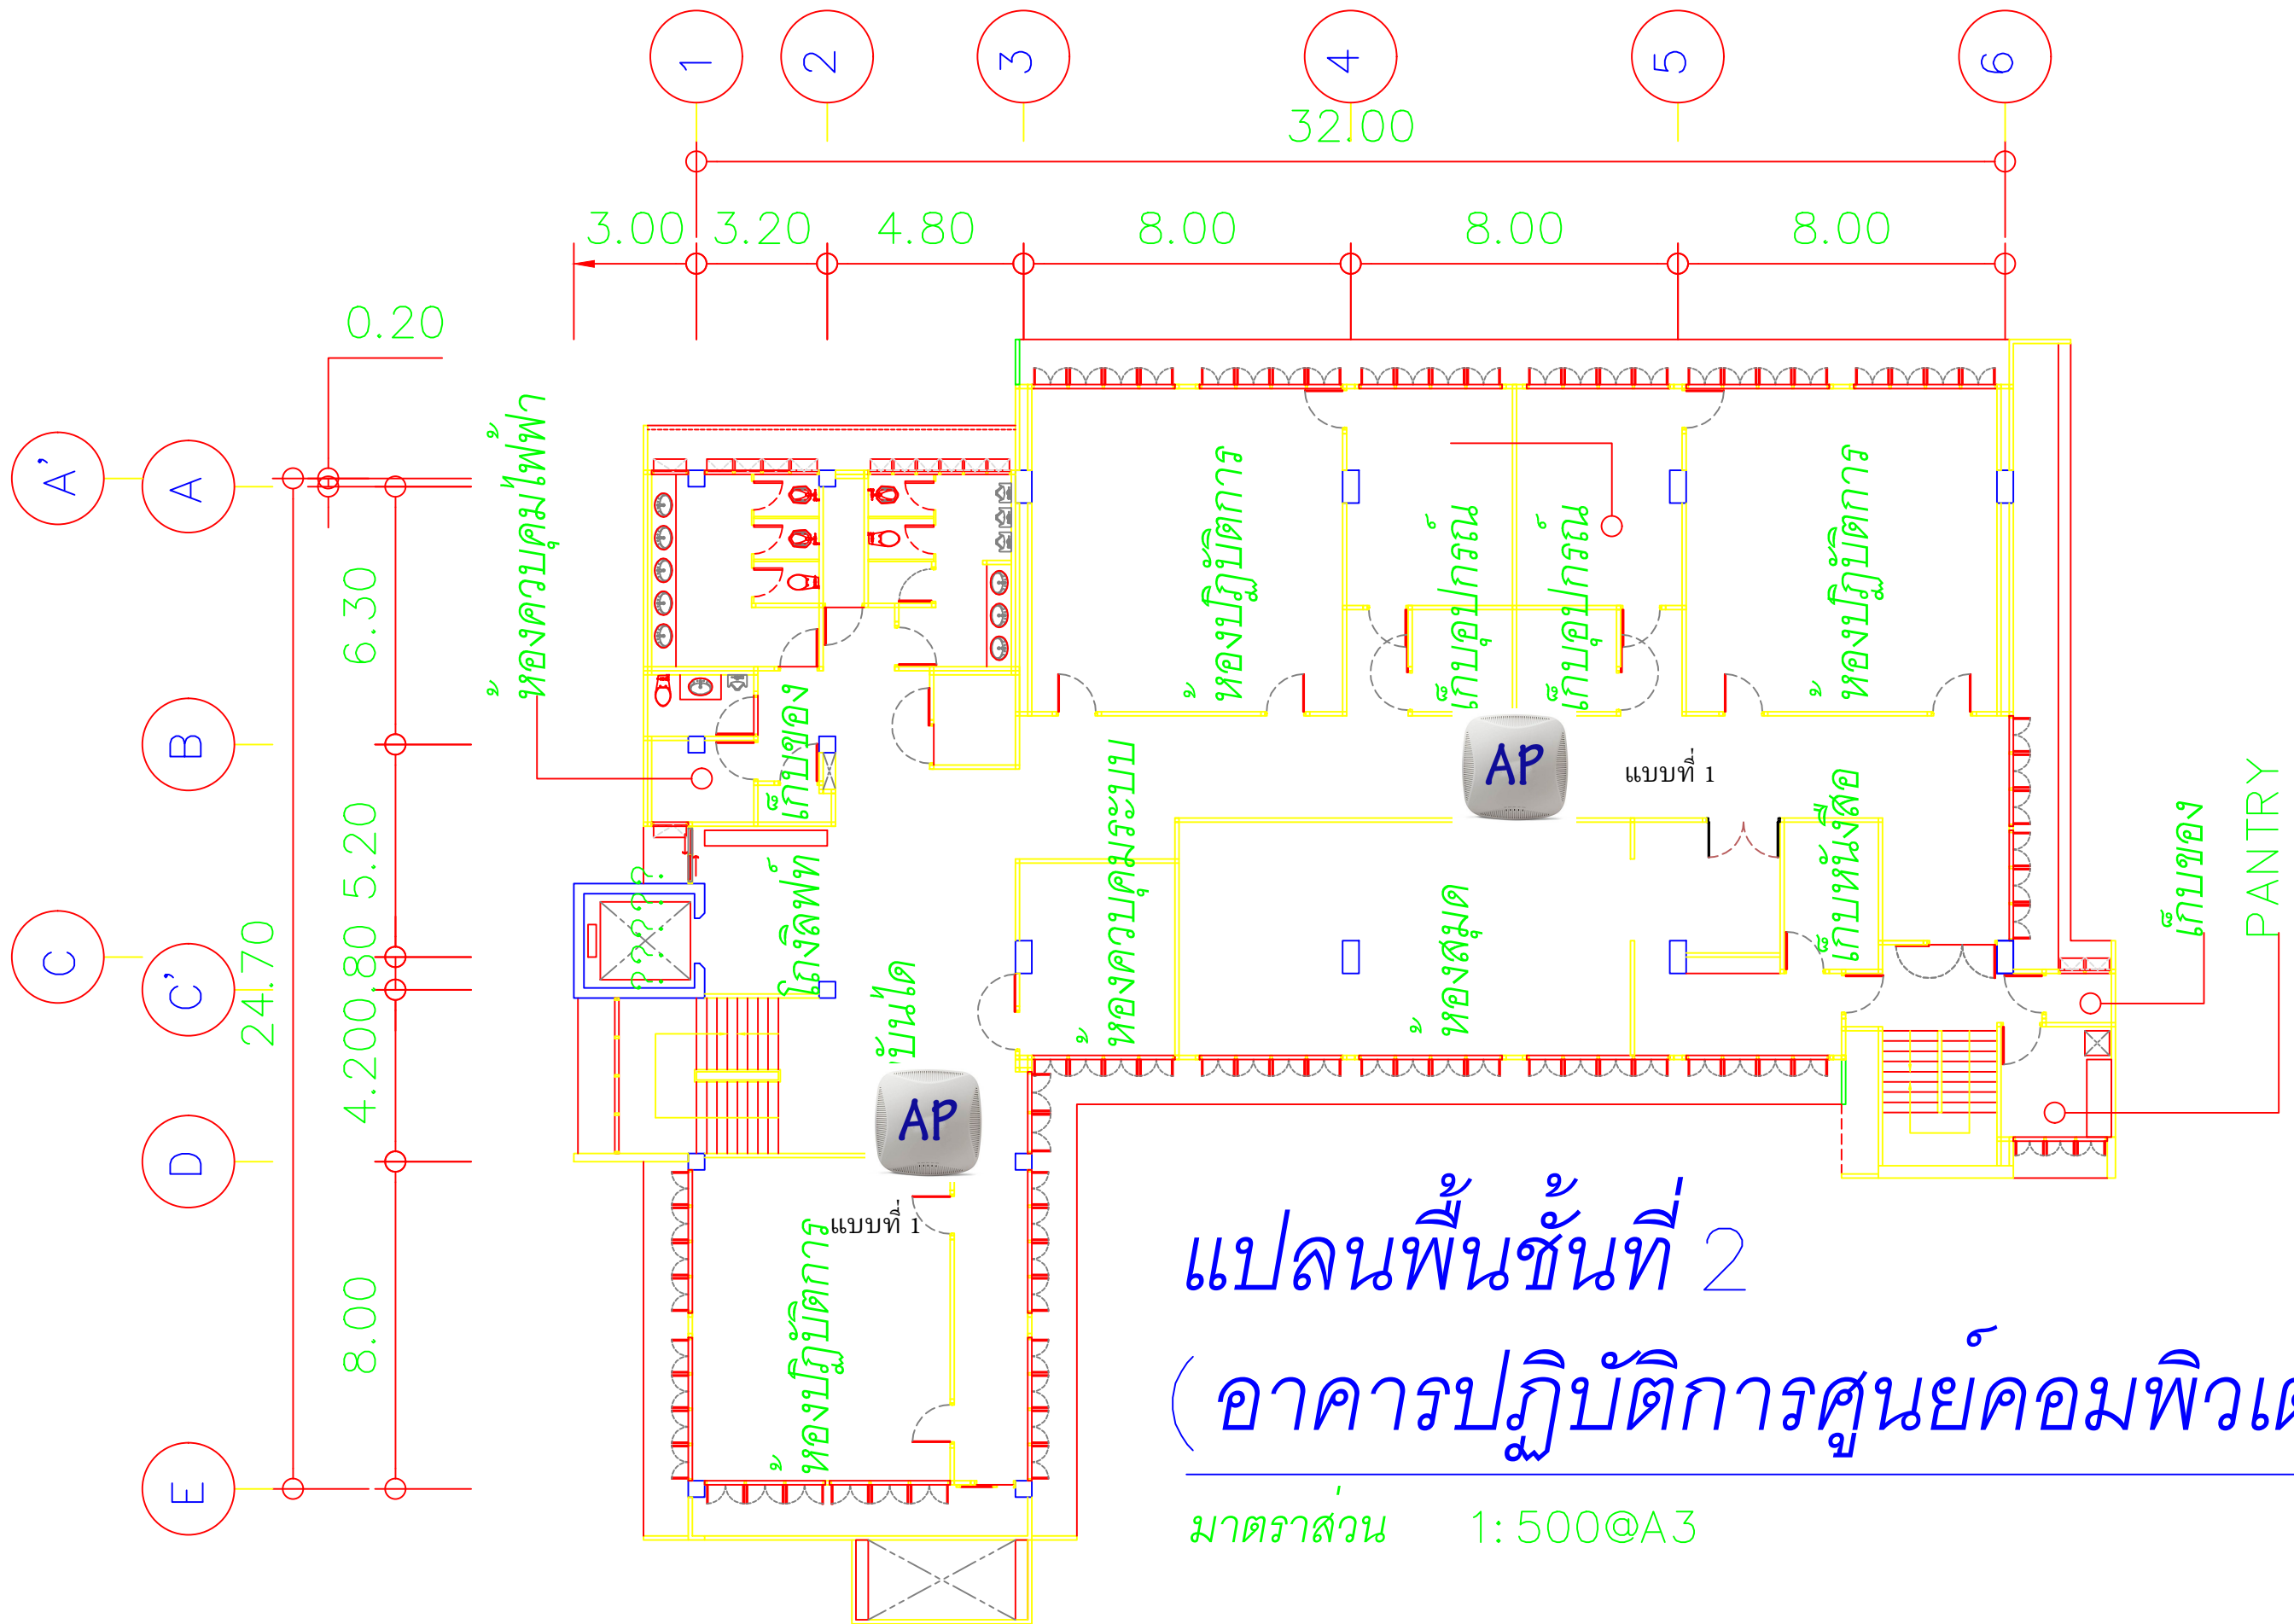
1
2
3
4
5
6
32.00
3.00
3.20
4.80
8.00
8.00
8.00
0.20
A'
A
B
C
C'
D
E
6.30
5.20
0.80
4.20
24.70
8.00
ห้องควบคุมไฟฟ้า
ห้องปฏิบัติการ
เก็บอุปกรณ์
เก็บอุปกรณ์
ห้องปฏิบัติการ
เก็บของ
โถงลิฟท์
บันได
ห้องควบคุมระบบ
ห้องสมุด
เก็บหนังสือ
เก็บของ
PANTRY
AP
แบบที่ 1
AP
แบบที่ 1
ห้องปฏิบัติการ
แปลนพื้นชั้นที่ 2
(อาคารปฏิบัติการศูนย์คอมพิวเ
มาตราส่วน 1: 500@A3